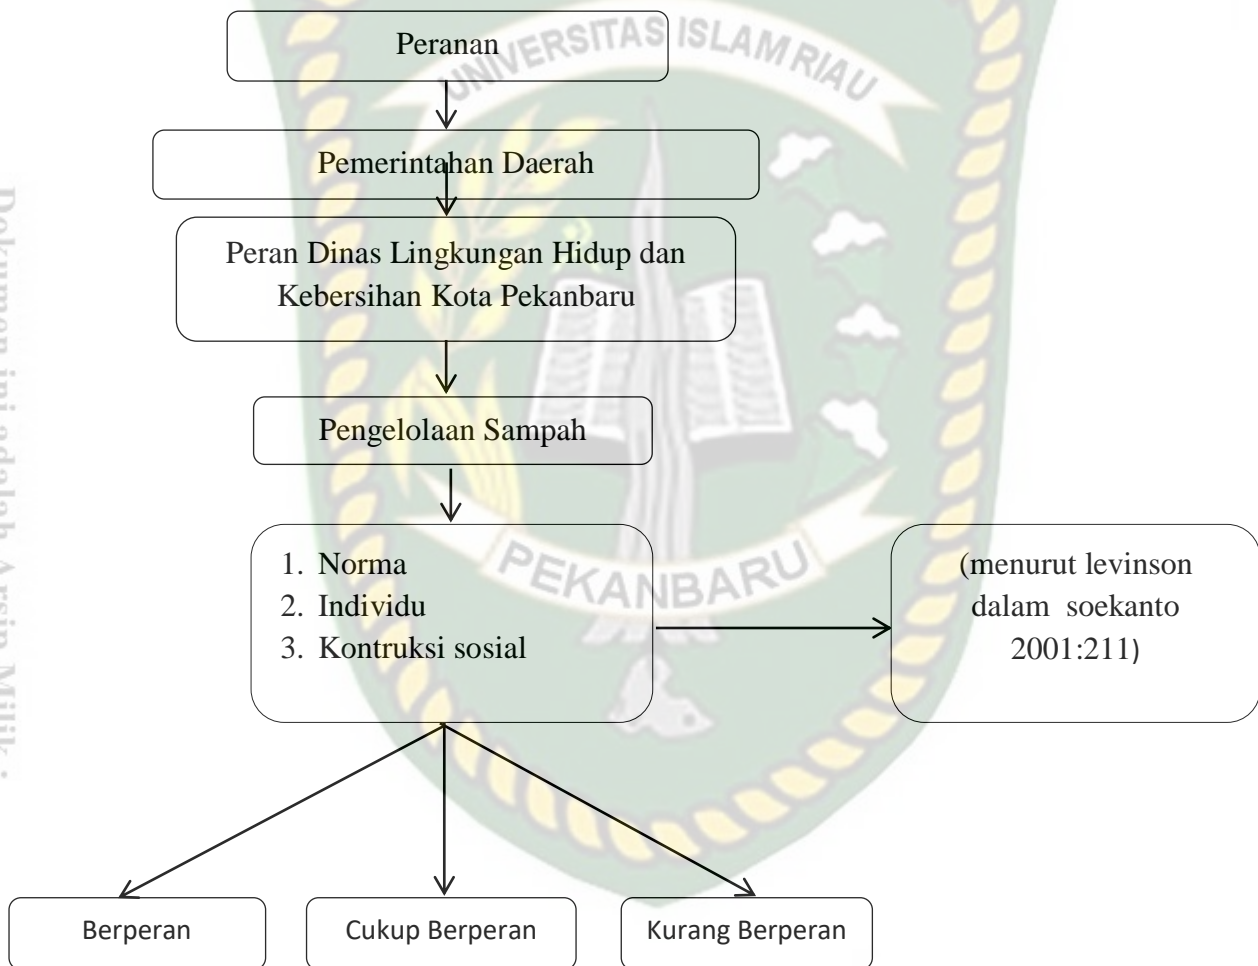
UNIVERSITAS ISLAM RIAU

Peranan

Pemerintahan Daerah

Peran Dinas Lingkungan Hidup dan Kebersihan Kota Pekanbaru

Pengelolaan Sampah

1. Norma
2. Individu
3. Kontruksi sosial

(menurut levinson dalam soekanto 2001:211)

PEKANBARU

Berperan

Cukup Berperan

Kurang Berperan

Dokumen ini adalah Arsip Milik :